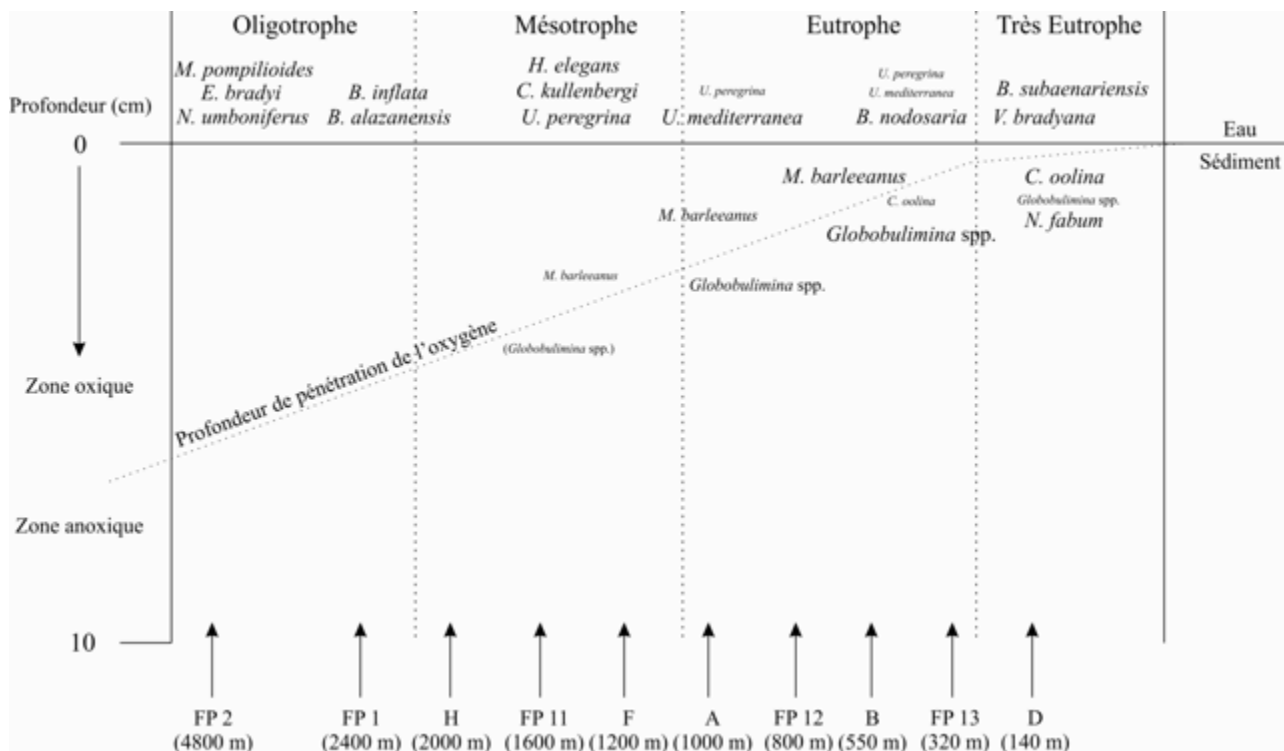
Oligotrophe

Mésotrophe

Eutrophe

Très Eutrophe

Profondeur (cm)

M. pompilioides
E. bradyi
N. umboniferus

B. inflata
B. alazanensis

H. elegans
C. kullenbergi
U. peregrina

U. peregrina
U. mediterranea

U. peregrina
U. mediterranea
B. nodosaria

B. subaenariensis
V. bradyana

0

Eau

Sédiment

M. barleeanus

C. oolina

C. oolina

Globobulimina spp.

N. fabum

M. barleeanus

Globobulimina spp.

M. barleeanus

Globobulimina spp.

Profondeur de pénétration de l'oxygène

(Globobulimina spp.)

Zone oxique

Zone anoxique

10

FP 2 (4800 m)

FP 1 (2400 m)

H (2000 m)

FP 11 (1600 m)

F (1200 m)

A (1000 m)

FP 12 (800 m)

B (550 m)

FP 13 (320 m)

D (140 m)